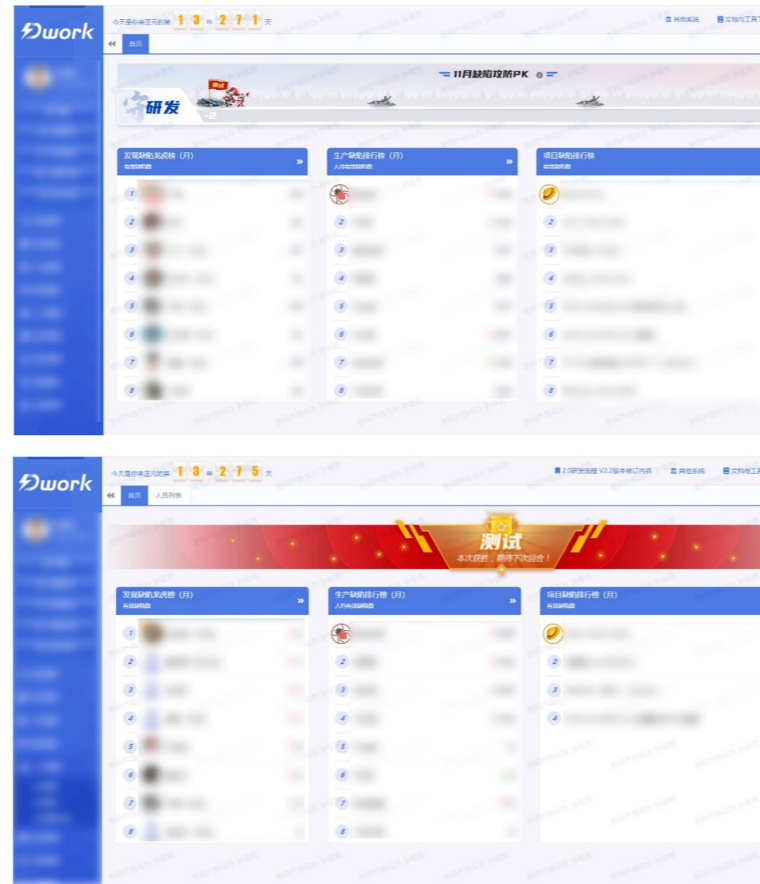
work

今天是你来正元的第 1 3 年 2 7 1 天

其他系统　文档与工具

首页

11月缺陷攻防PK

研发

发现缺陷龙虎榜（月）
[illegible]

生产缺陷排行榜（月）
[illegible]

项目缺陷排行榜

1
2
3
4
5
6
7
8

1
2
3
4
5
6
7
8

1
2
3
4
5
6
7

work

今天是你来正元的第 1 3 年 2 7 5 天

2.0研发流程 V2.2版本修订内容　其他系统　文档与工具

首页　人员列表

测试
本次获胜，静待下次回合！

发现缺陷龙虎榜（月）
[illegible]

生产缺陷排行榜（月）
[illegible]

项目缺陷排行榜（月）
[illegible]

1
2
3
4
5
6
7
8

1
2
3
4
5
6
7
8

1
2
3
4